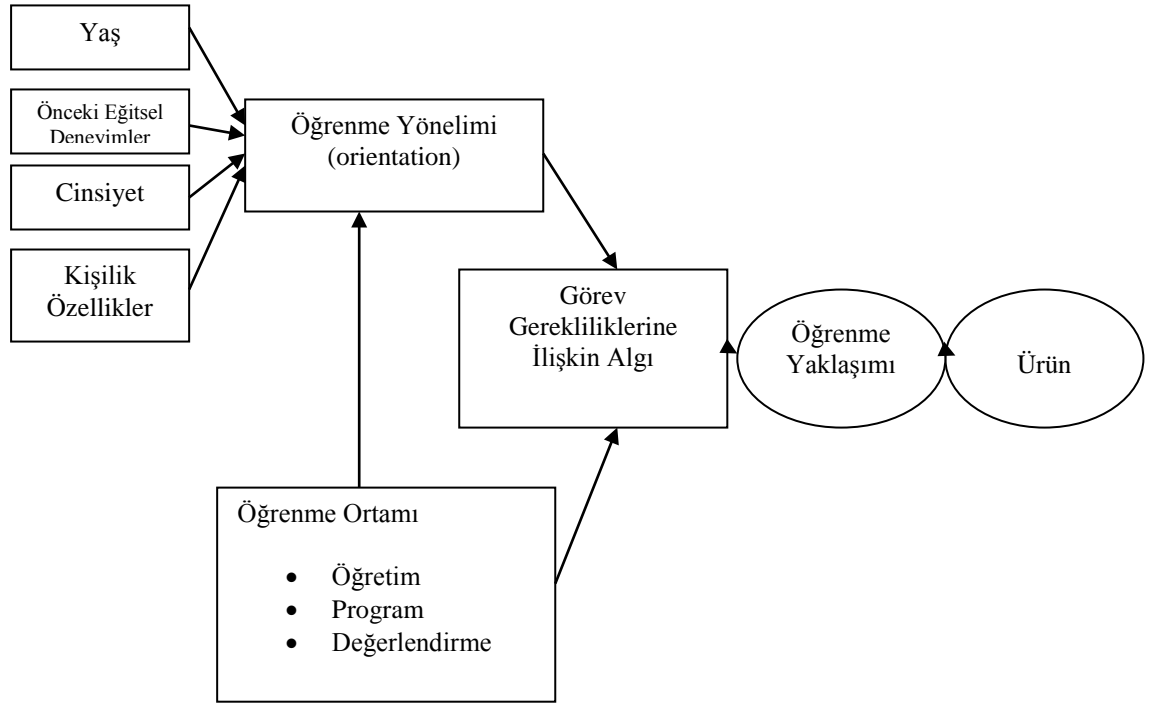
Yaş

Önceki Eğitsel Deneyimler

Cinsiyet

Kişilik Özellikler

Öğrenme Yönelimi (orientation)

Görev Gerekliliklerine İlişkin Algı

Öğrenme Yaklaşımı

Ürün

Öğrenme Ortamı

- Öğretim
- Program
- Değerlendirme